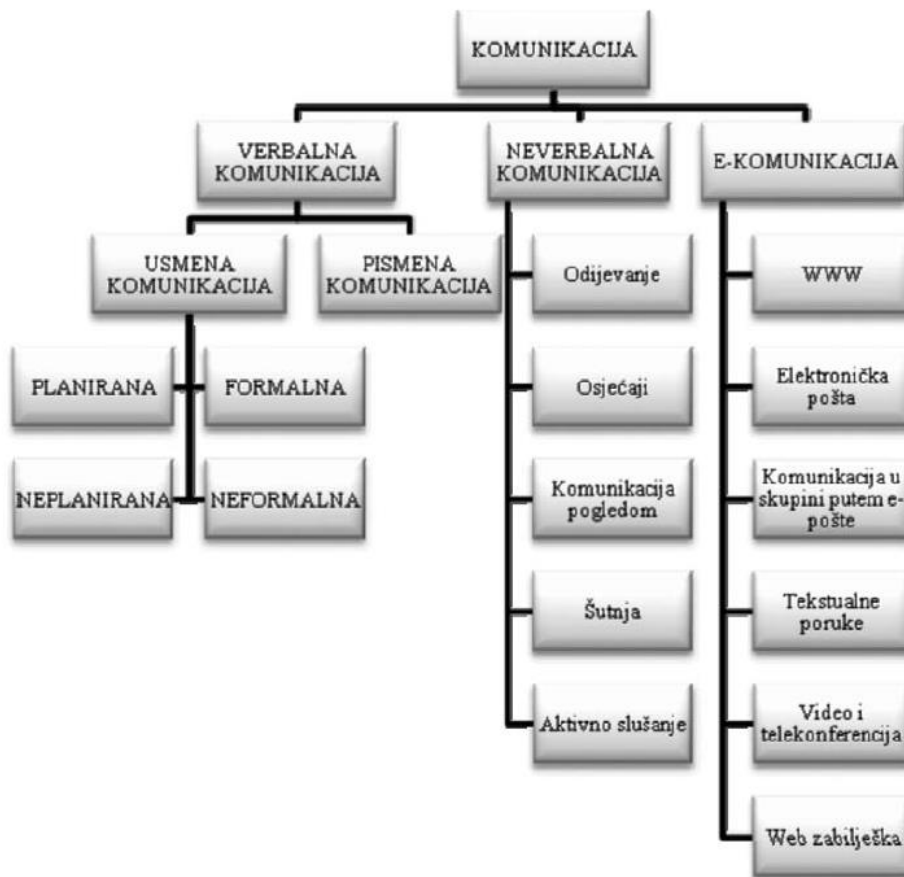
KOMUNIKACIJA

VERBALNA KOMUNIKACIJA

NEVERBALNA KOMUNIKACIJA

E-KOMUNIKACIJA

USMENA KOMUNIKACIJA

PISMENA KOMUNIKACIJA

PLANIRANA

FORMALNA

NEPLANIRANA

NEFORMALNA

Odijevanje

Osjećaji

Komunikacija pogledom

Šutnja

Aktivno slušanje

WWW

Elektronička pošta

Komunikacija u skupini putem e-pošte

Tekstualne poruke

Video i telekonferencija

Web zabilješka